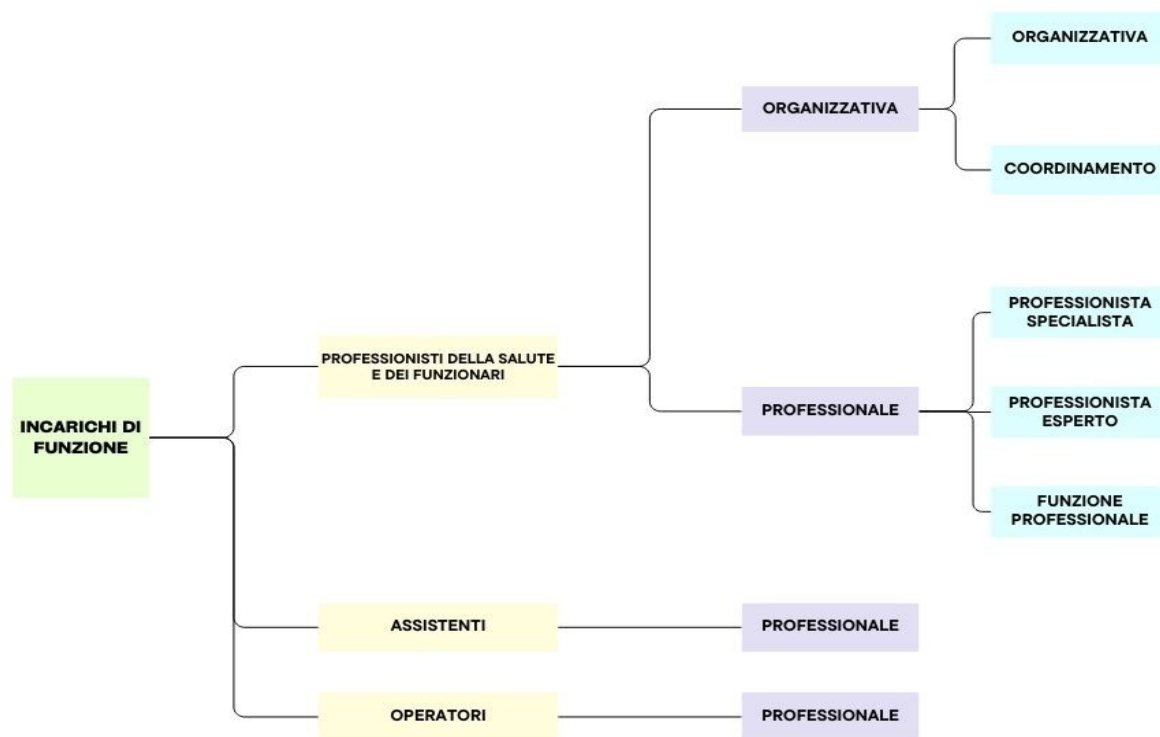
INCARICHI DI FUNZIONE

PROFESSIONISTI DELLA SALUTE E DEI FUNZIONARI

ORGANIZZATIVA

ORGANIZZATIVA

COORDINAMENTO

PROFESSIONALE

PROFESSIONISTA SPECIALISTA

PROFESSIONISTA ESPERTO

FUNZIONE PROFESSIONALE

ASSISTENTI

PROFESSIONALE

OPERATORI

PROFESSIONALE